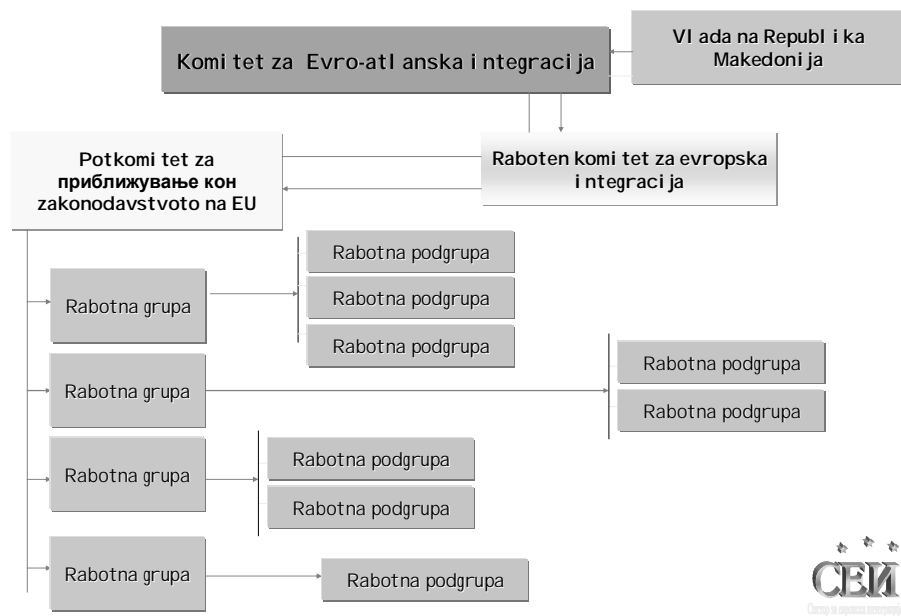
Komitet za Evro-atlanska integracija

Vlada na Republika Makedonija

Potkomitet za приближување кон zakonodavstvoto na EU

Raboten komitet za evropska integracija

Rabotna grupa

Rabotna podgrupa

Rabotna podgrupa

Rabotna podgrupa

Rabotna grupa

Rabotna podgrupa

Rabotna podgrupa

Rabotna grupa

Rabotna podgrupa

Rabotna podgrupa

Rabotna grupa

Rabotna podgrupa

СЕИ

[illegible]